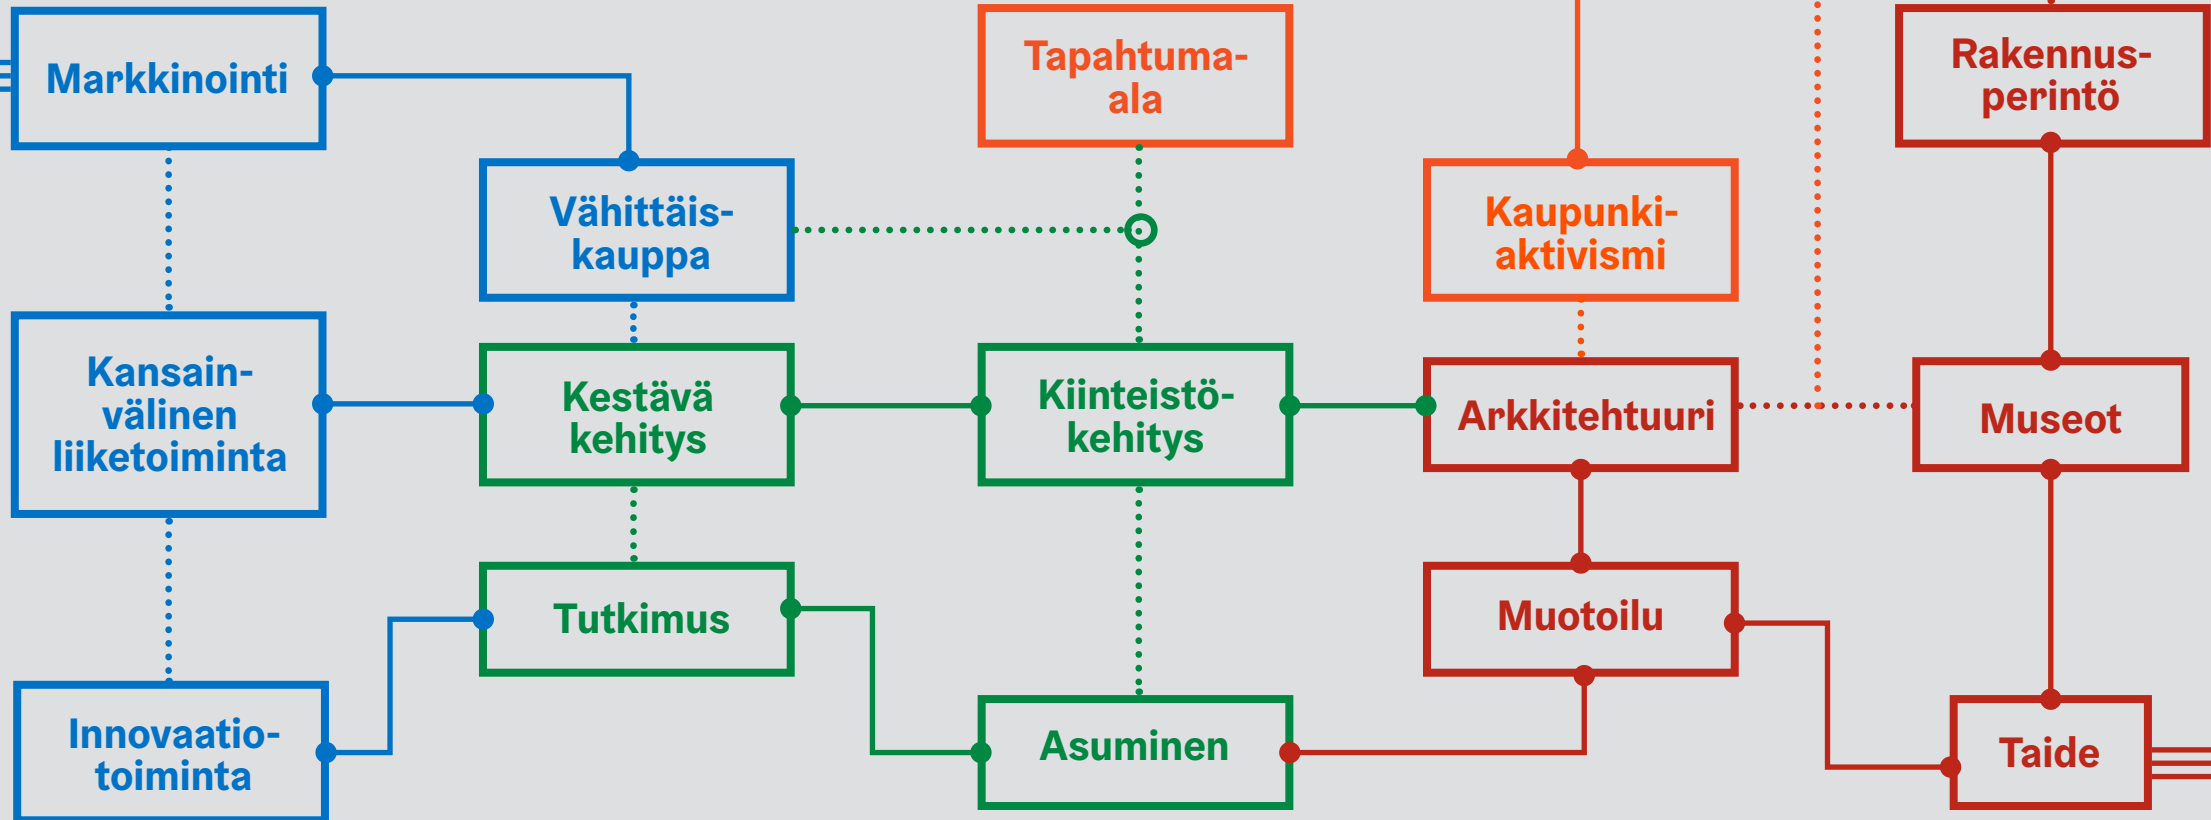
Markkinointi

Tapahtuma-ala

Rakennusperintö

Vähittäiskauppa

Kaupunkiaktivismi

Kansainvälinen liiketoiminta

Kestävä kehitys

Kiinteistökehitys

Arkkitehtuuri

Museot

Tutkimus

Muotoilu

Innovaatiotoiminta

Asuminen

Taide